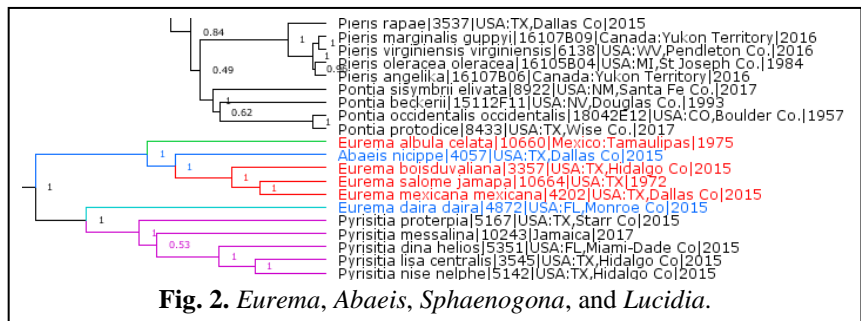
0.84
Pieris rapae|3537|USA:TX,Dallas Co|2015
1
Pieris marginalis guppyi|16107B09|Canada:Yukon Territory|2016
1
Pieris virginiensis virginiensis|6138|USA:WV,Pendleton Co.|2016
0.49
Pieris oleracea oleracea|16105B04|USA:MI,St Joseph Co.|1984
0.8
Pieris angelika|16107B06|Canada:Yukon Territory|2016
Pontia sisymbrii elivata|8922|USA:NM,Santa Fe Co.|2017
1
Pontia beckerii|15112F11|USA:NV,Douglas Co.|1993
0.62
Pontia occidentalis occidentalis|18042E12|USA:CO,Boulder Co.|1957
1
Pontia protodice|8433|USA:TX,Wise Co.|2017
Eurema albula celata|10660|Mexico:Tamaulipas|1975
1
Abaeis nicippe|4057|USA:TX,Dallas Co|2015
1
1
Eurema boisduvaliana|3357|USA:TX,Hidalgo Co|2015
1
Eurema salome jamapa|10664|USA:TX|1972
1
Eurema mexicana mexicana|4202|USA:TX,Dallas Co|2015
Eurema daira daira|4872|USA:FL,Monroe Co|2015
1
Pyrisitia proterpia|5167|USA:TX,Starr Co|2015
1
Pyrisitia messalina|10243|Jamaica|2017
0.53
Pyrisitia dina helios|5351|USA:FL,Miami-Dade Co|2015
1
Pyrisitia lisa centralis|3545|USA:TX,Hidalgo Co|2015
1
Pyrisitia nise nelphe|5142|USA:TX,Hidalgo Co|2015

**Fig. 2.** *Eurema*, *Abaeis*, *Sphaenogona*, and *Lucidia*.